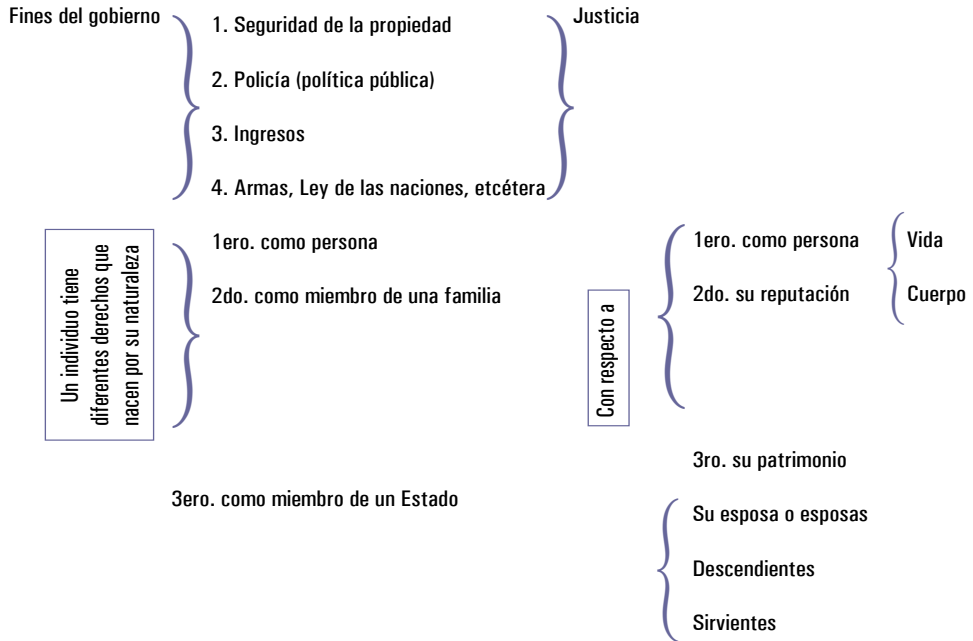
Fines del gobierno

1. Seguridad de la propiedad

2. Policía (política pública)

3. Ingresos

4. Armas, Ley de las naciones, etcétera

Justicia

Un individuo tiene diferentes derechos que nacen por su naturaleza

1ero. como persona

2do. como miembro de una familia

3ero. como miembro de un Estado

Con respecto a

1ero. como persona

2do. su reputación

Vida

Cuerpo

3ro. su patrimonio

Su esposa o esposas

Descendientes

Sirvientes